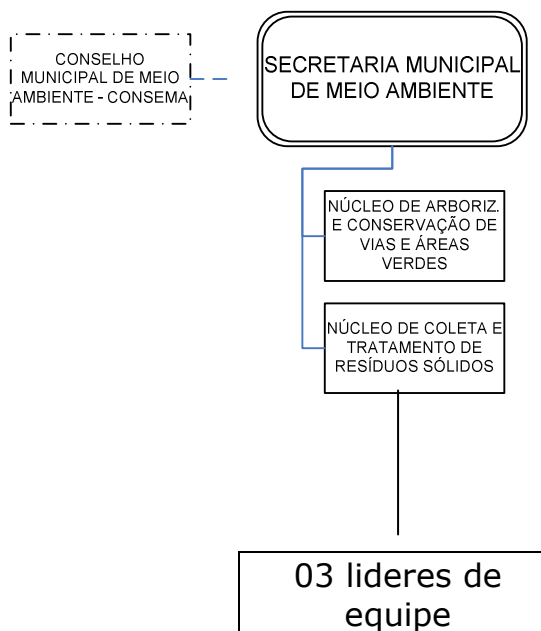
CONSELHO MUNICIPAL DE MEIO AMBIENTE - CONSEMA

SECRETARIA MUNICIPAL DE MEIO AMBIENTE

NÚCLEO DE ARBORIZ. E CONSERVAÇÃO DE VIAS E ÁREAS VERDES

NÚCLEO DE COLETA E TRATAMENTO DE RESÍDUOS SÓLIDOS

03 lideres de equipe